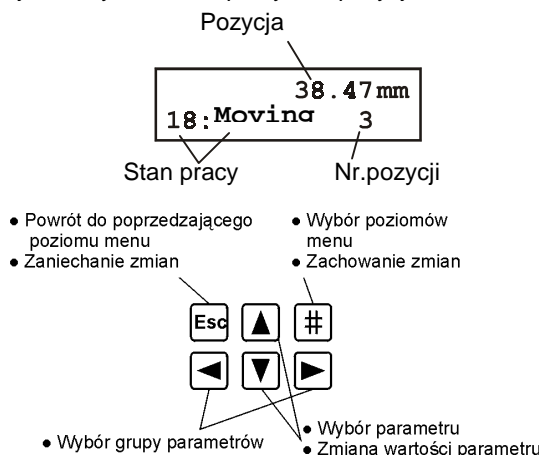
Pozycja

38.47mm
18:Moving 3

Stan pracy

Nr.pozycji

• Powrót do poprzedzającego poziomu menu
• Zaniechanie zmian

• Wybór poziomów menu
• Zachowanie zmian

Esc

#

• Wybór grupy parametrów

• Wybór parametru
• Zmiana wartości parametru